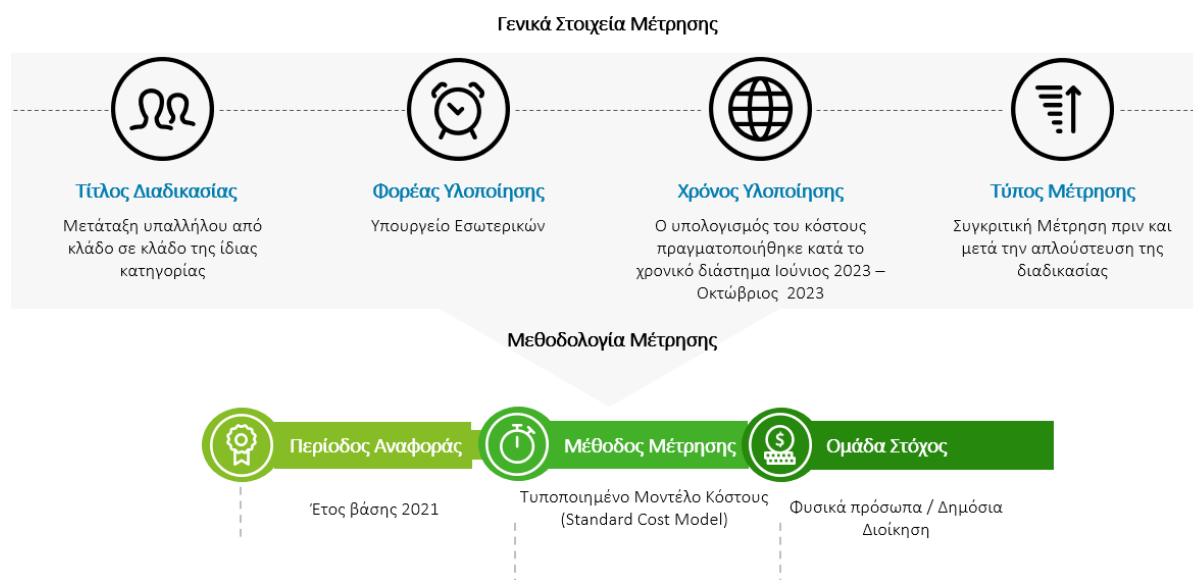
Γενικά Στοιχεία Μέτρησης

Τίτλος Διαδικασίας

Μετάταξη υπαλλήλου από κλάδο σε κλάδο της ίδιας κατηγορίας

Φορέας Υλοποίησης

Υπουργείο Εσωτερικών

Χρόνος Υλοποίησης

Ο υπολογισμός του κόστους πραγματοποιήθηκε κατά το χρονικό διάστημα Ιούνιος 2023 – Οκτώβριος 2023

Τύπος Μέτρησης

Συγκριτική Μέτρηση πριν και μετά την απλούστευση της διαδικασίας

Μεθοδολογία Μέτρησης

Περίοδος Αναφοράς

Έτος βάσης 2021

Μέθοδος Μέτρησης

Τυποποιημένο Μοντέλο Κόστους (Standard Cost Model)

Ομάδα Στόχος

Φυσικά πρόσωπα / Δημόσια Διοίκηση